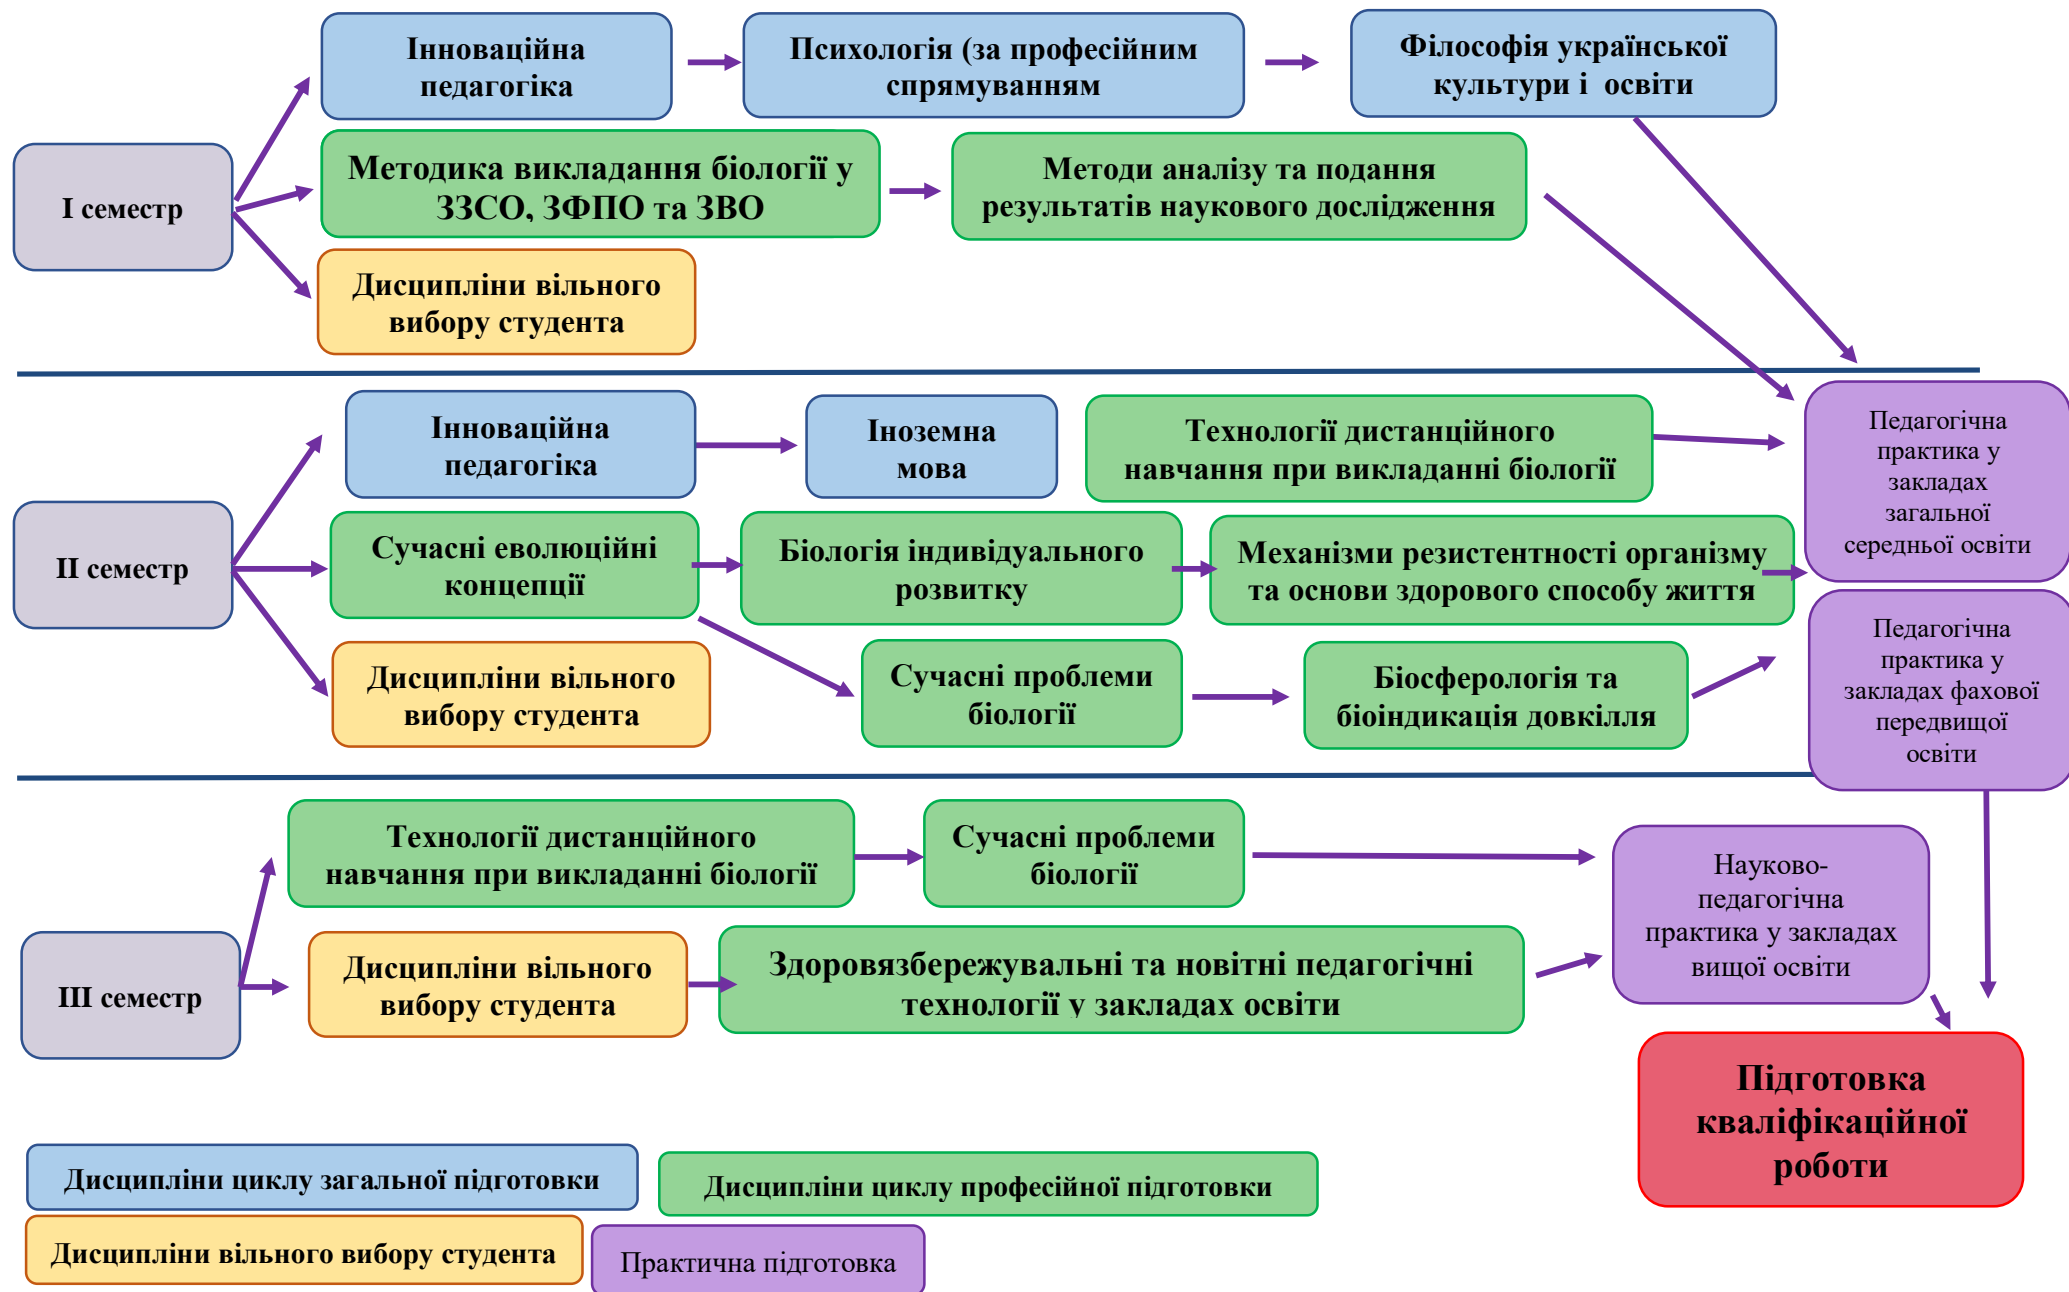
Інноваційна педагогіка

Психологія (за професійним спрямуванням

Філософія української культури і освіти

І семестр

Методика викладання біології у ЗЗСО, ЗФПО та ЗВО

Методи аналізу та подання результатів наукового дослідження

Дисципліни вільного вибору студента

Інноваційна педагогіка

Іноземна мова

Технології дистанційного навчання при викладанні біології

Педагогічна практика у закладах загальної середньої освіти

ІІ семестр

Сучасні еволюційні концепції

Біологія індивідуального розвитку

Механізми резистентності організму та основи здорового способу життя

Дисципліни вільного вибору студента

Сучасні проблеми біології

Біосферологія та біоіндикація довкілля

Педагогічна практика у закладах фахової передвищої освіти

Технології дистанційного навчання при викладанні біології

Сучасні проблеми біології

Науково-педагогічна практика у закладах вищої освіти

ІІІ семестр

Дисципліни вільного вибору студента

Здоровязбережувальні та новітні педагогічні технології у закладах освіти

Підготовка кваліфікаційної роботи

Дисципліни циклу загальної підготовки

Дисципліни циклу професійної підготовки

Дисципліни вільного вибору студента

Практична підготовка